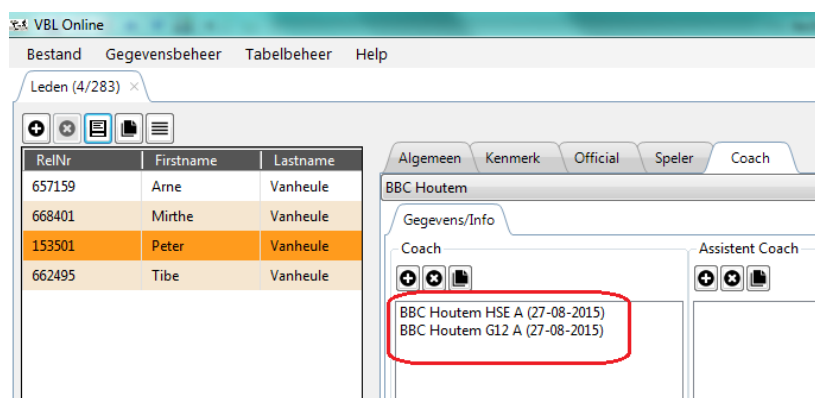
VBL Online

Bestand Gegevensbeheer Tabelbeheer Help

Leden (4/283) ×

| RelNr | Firstname | Lastname |
|---|---|---|
| 657159 | Arne | Vanheule |
| 668401 | Mirthe | Vanheule |
| 153501 | Peter | Vanheule |
| 662495 | Tibe | Vanheule |

Algemeen Kenmerk Official Speler Coach

BBC Houtem

Gegevens/Info

Coach

BBC Houtem HSE A (27-08-2015)
BBC Houtem G12 A (27-08-2015)

Assistent Coach